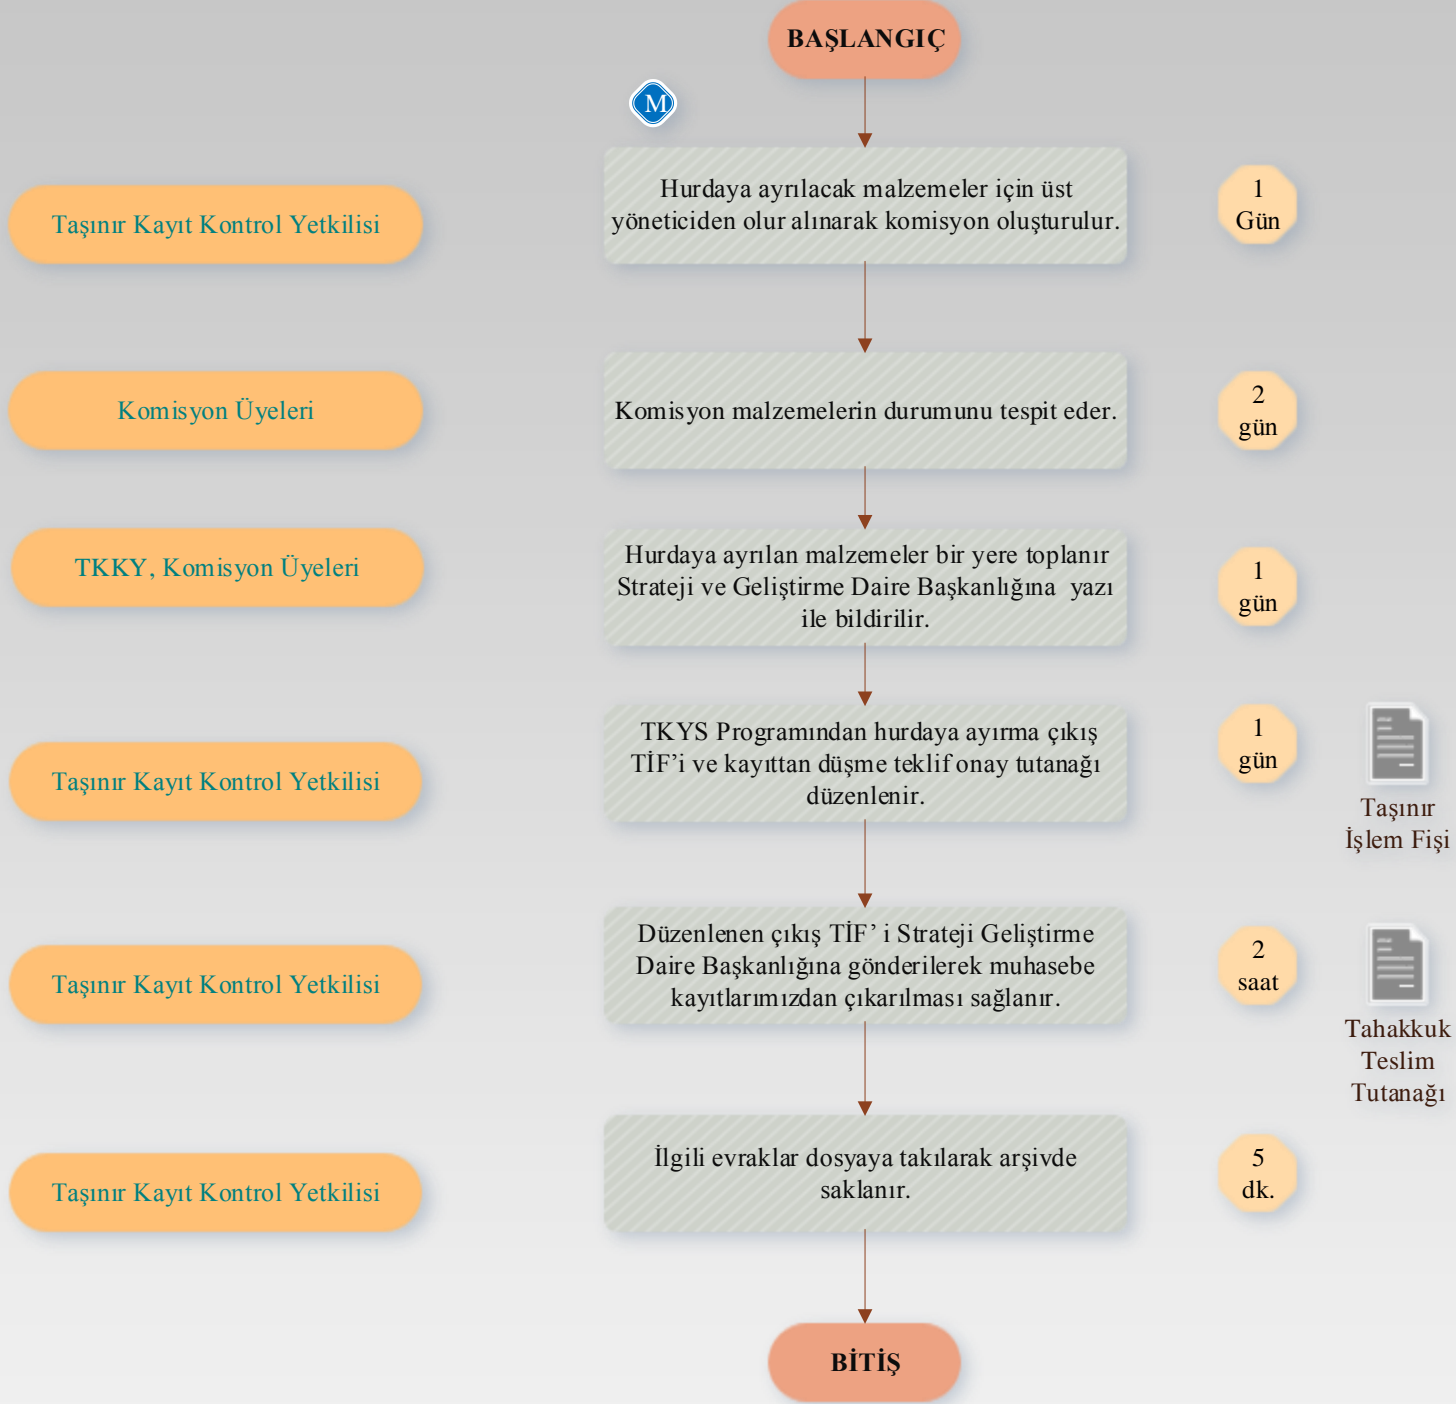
BAŞLANGIÇ

M

Taşınır Kayıt Kontrol Yetkilisi

Hurdaya ayrılacak malzemeler için üst yöneticiden olur alınarak komisyon oluşturulur.

1 Gün

Komisyon Üyeleri

Komisyon malzemelerin durumunu tespit eder.

2 gün

TKKY, Komisyon Üyeleri

Hurdaya ayrılan malzemeler bir yere toplanır Strateji ve Geliştirme Daire Başkanlığına yazı ile bildirilir.

1 gün

Taşınır Kayıt Kontrol Yetkilisi

TKYS Programından hurdaya ayırma çıkış TİF'i ve kayıttan düşme teklif onay tutanağı düzenlenir.

1 gün

Taşınır İşlem Fişi

Taşınır Kayıt Kontrol Yetkilisi

Düzenlenen çıkış TİF' i Strateji Geliştirme Daire Başkanlığına gönderilerek muhasebe kayıtlarımızdan çıkarılması sağlanır.

2 saat

Tahakkuk Teslim Tutanağı

Taşınır Kayıt Kontrol Yetkilisi

İlgili evraklar dosyaya takılarak arşivde saklanır.

5 dk.

BİTİŞ